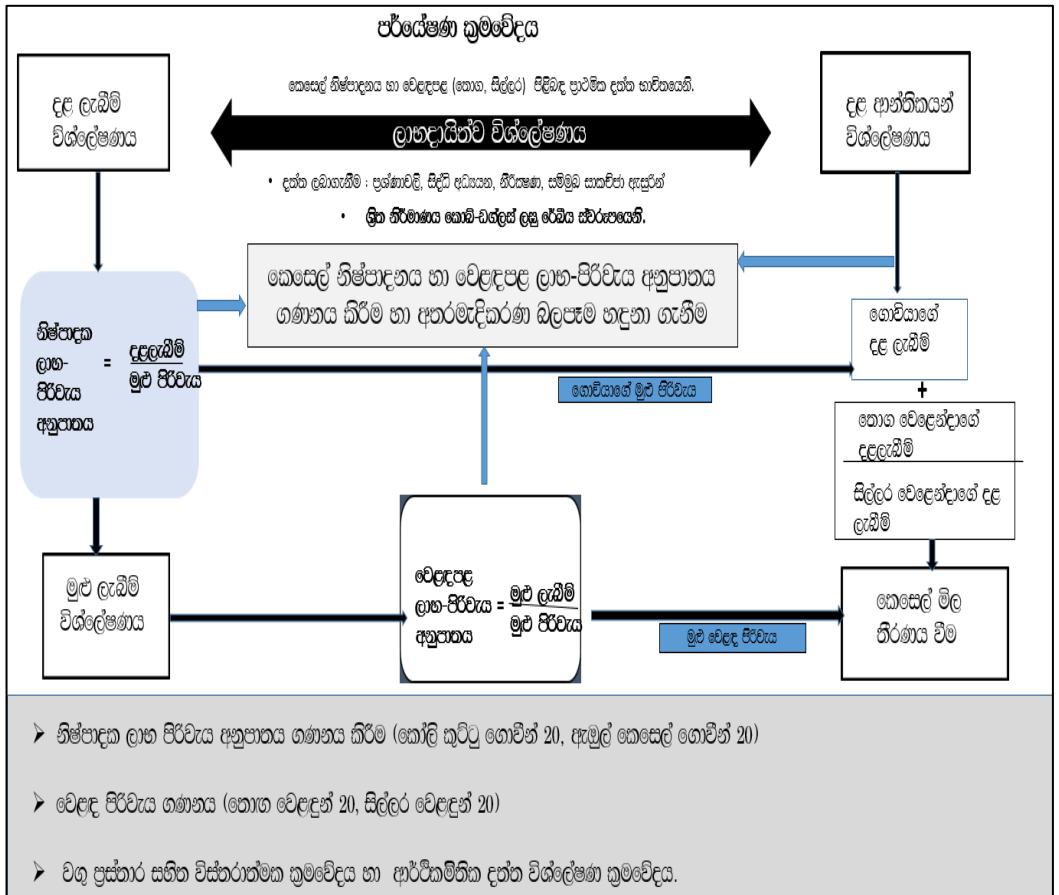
පර්යේෂණ ක්‍රමවේදය

දළ ලැබීම් විශ්ලේෂණය

කෙසෙල් නිෂ්පාදනය හා වෙළඳපළ (තොග, සිල්ලර) පිළිබඳ ප්‍රාථමික දත්ත භාවිතයෙනි.

ලාභදායිත්ව විශ්ලේෂණය

දළ ආන්තිකයන් විශ්ලේෂණය

• දත්ත ලබාගැනීම : ප්‍රශ්නාවලි, සිද්ධි අධ්‍යයන, නිරීක්ෂණ, සම්මුඛ සාකච්ඡා ඇසුරින්

• ශ්‍රිත නිර්මාණය කොබ්-ඩග්ලස් ලඝු රේඛීය ස්වරූපයෙනි.

කෙසෙල් නිෂ්පාදනය හා වෙළඳපළ ලාභ-පිරිවැය අනුපාතය ගණනය කිරීම හා අතරමැදිකරණ බලපෑම හඳුනා ගැනීම

නිෂ්පාදක ලාභ-පිරිවැය අනුපාතය $= \frac{\text{දළලැබීම්}}{\text{මුළු පිරිවැය}}$

ගොවියාගේ මුළු පිරිවැය

ගොවියාගේ දළ ලැබීම්

+

තොග වෙළෙන්දාගේ දළලැබීම්

සිල්ලර වෙළෙන්දාගේ දළ ලැබීම්

මුළු ලැබීම් විශ්ලේෂණය

වෙළඳපළ ලාභ-පිරිවැය අනුපාතය $= \frac{\text{මුළු ලැබීම්}}{\text{මුළු පිරිවැය}}$

මුළු වෙළඳ පිරිවැය

කෙසෙල් මිල තීරණය වීම

➢ නිෂ්පාදක ලාභ පිරිවැය අනුපාතය ගණනය කිරීම (කෝලි කුට්ටු ගොවීන් 20, ඇඹුල් කෙසෙල් ගොවීන් 20)

➢ වෙළඳ පිරිවැය ගණනය (තොග වෙළඳුන් 20, සිල්ලර වෙළඳුන් 20)

➢ වගු ප්‍රස්තාර සහිත විස්තරාත්මක ක්‍රමවේදය හා ආර්ථිකමිතික දත්ත විශ්ලේෂණ ක්‍රමවේදය.